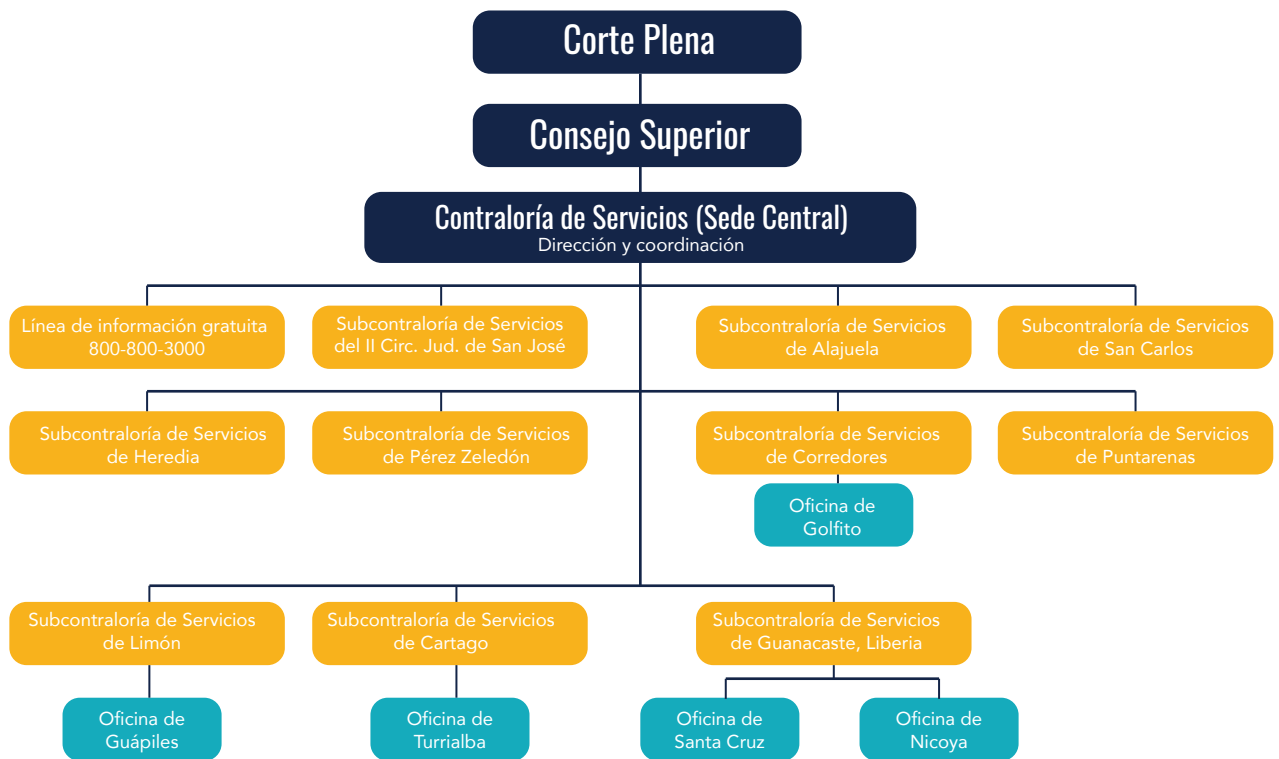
Corte Plena

Consejo Superior

Contraloría de Servicios (Sede Central)
Dirección y coordinación

Línea de información gratuita 800-800-3000

Subcontraloría de Servicios del II Circ. Jud. de San José

Subcontraloría de Servicios de Alajuela

Subcontraloría de Servicios de San Carlos

Subcontraloría de Servicios de Heredia

Subcontraloría de Servicios de Pérez Zeledón

Subcontraloría de Servicios de Corredores

Subcontraloría de Servicios de Puntarenas

Oficina de Golfito

Subcontraloría de Servicios de Limón

Subcontraloría de Servicios de Cartago

Subcontraloría de Servicios de Guanacaste, Liberia

Oficina de Guápiles

Oficina de Turrialba

Oficina de Santa Cruz

Oficina de Nicoya